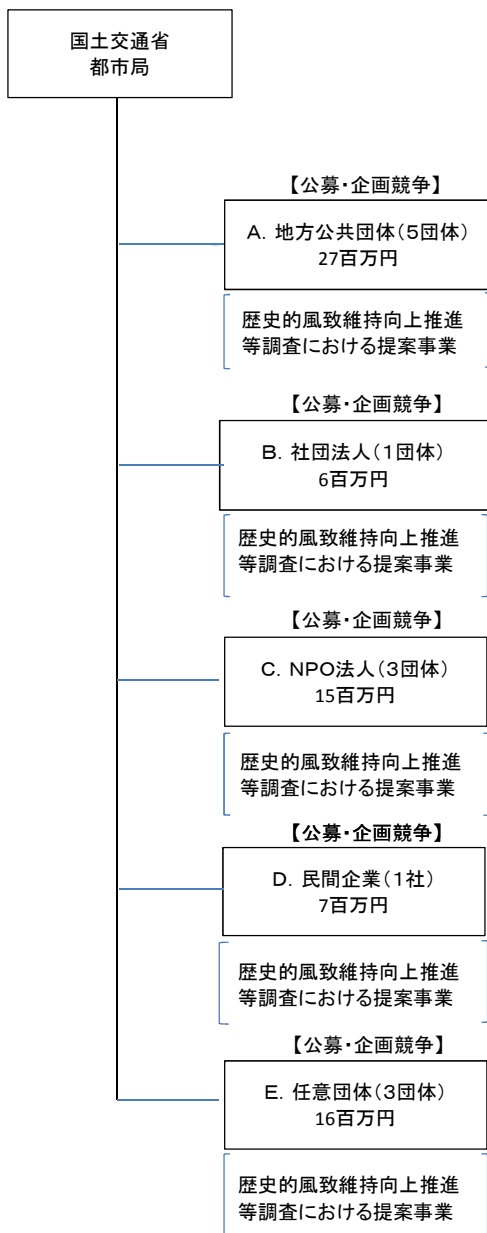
国土交通省
都市局

【公募・企画競争】

A. 地方公共団体（5団体）
27百万円

歴史的風致維持向上推進等調査における提案事業

【公募・企画競争】

B. 社団法人（1団体）
6百万円

歴史的風致維持向上推進等調査における提案事業

【公募・企画競争】

C. NPO法人（3団体）
15百万円

歴史的風致維持向上推進等調査における提案事業

【公募・企画競争】

D. 民間企業（1社）
7百万円

歴史的風致維持向上推進等調査における提案事業

【公募・企画競争】

E. 任意団体（3団体）
16百万円

歴史的風致維持向上推進等調査における提案事業